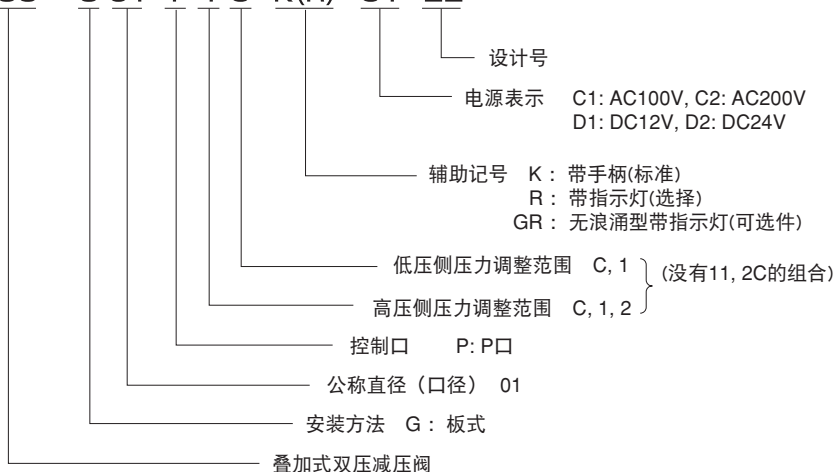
设计号

电源表示 C1: AC100V, C2: AC200V
D1: DC12V, D2: DC24V

辅助记号 K : 带手柄(标准)
R : 带指示灯(选择)
GR : 无浪涌型带指示灯(可选件)

低压侧压力调整范围 C, 1
高压侧压力调整范围 C, 1, 2
(没有11, 2C的组合)

控制口 P: P口

公称直径（口径） 01

安装方法 G : 板式

叠加式双压减压阀